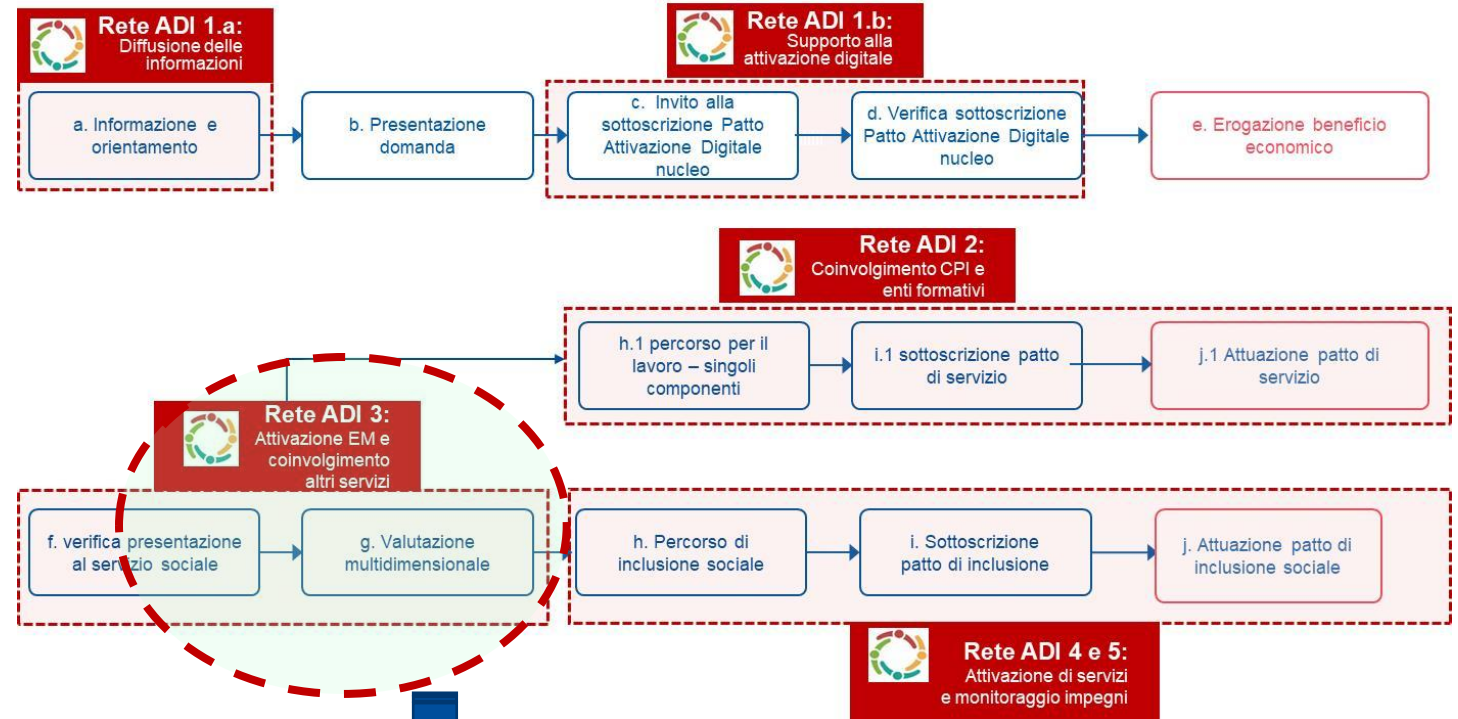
Rete ADI 1.a:
Diffusione delle informazioni

Rete ADI 1.b:
Supporto alla attivazione digitale

a. Informazione e orientamento

b. Presentazione domanda

c. Invito alla sottoscrizione Patto Attivazione Digitale nucleo

d. Verifica sottoscrizione Patto Attivazione Digitale nucleo

e. Erogazione beneficio economico

Rete ADI 2:
Coinvolgimento CPI e enti formativi

h.1 percorso per il lavoro – singoli componenti

i.1 sottoscrizione patto di servizio

j.1 Attuazione patto di servizio

Rete ADI 3:
Attivazione EM e coinvolgimento altri servizi

f. verifica presentazione al servizio sociale

g. Valutazione multidimensionale

h. Percorso di inclusione sociale

i. Sottoscrizione patto di inclusione

j. Attuazione patto di inclusione sociale

Rete ADI 4 e 5:
Attivazione di servizi e monitoraggio impegni